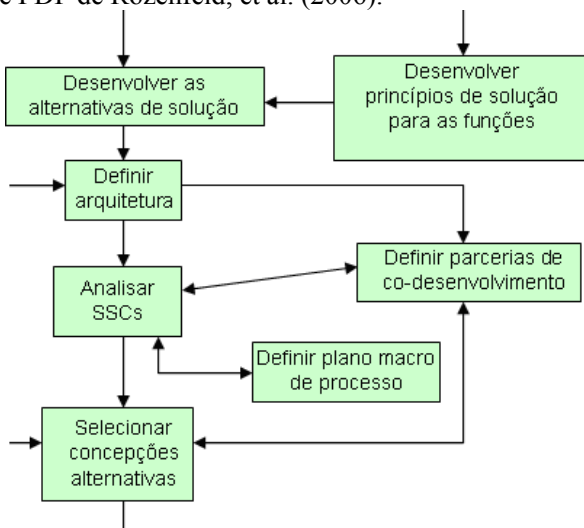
e PDP de Rozenfeld, et al. (2006).

Desenvolver as alternativas de solução

Desenvolver princípios de solução para as funções

Definir arquitetura

Definir parcerias de co-desenvolvimento

Analisar SSCs

Definir plano macro de processo

Selecionar concepções alternativas